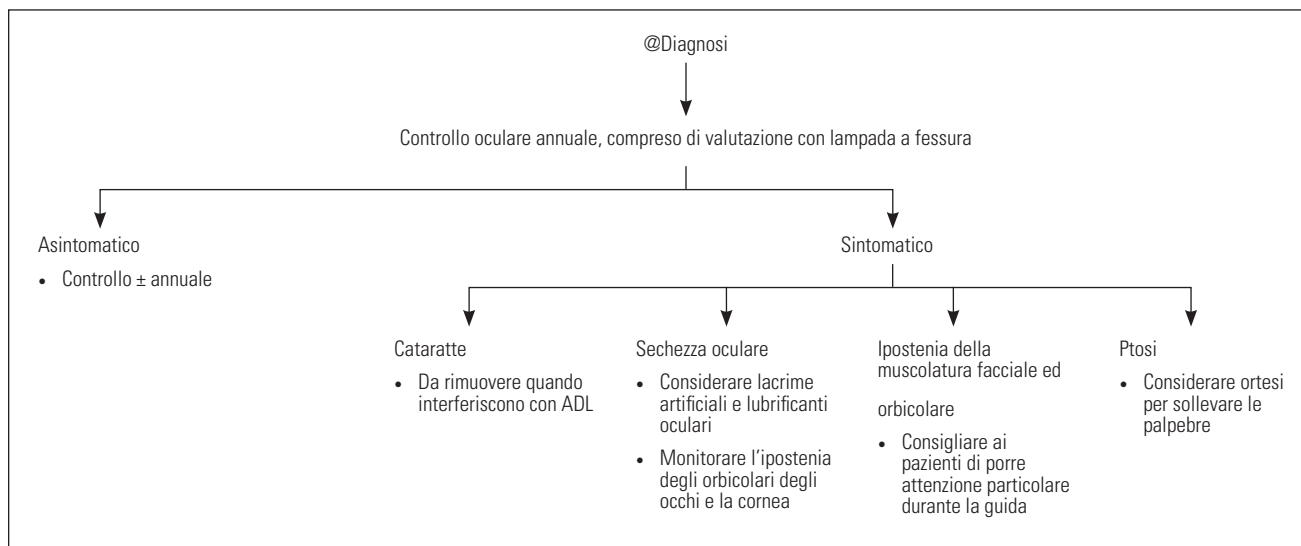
@Diagnosi

Controllo oculare annuale, compreso di valutazione con lampada a fessura

Asintomatico

- Controllo ± annuale

Sintomatico

Cataratte

- Da rimuovere quando interferiscono con ADL

Sechezza oculare

- Considerare lacrime artificiali e lubrificanti oculari
- Monitorare l'ipostenia degli orbicolari degli occhi e la cornea

Ipostenia della muscolatura facciale ed

orbicolare

- Consigliare ai pazienti di porre attenzione particolare durante la guida

Ptosi

- Considerare ortesi per sollevare le palpebre